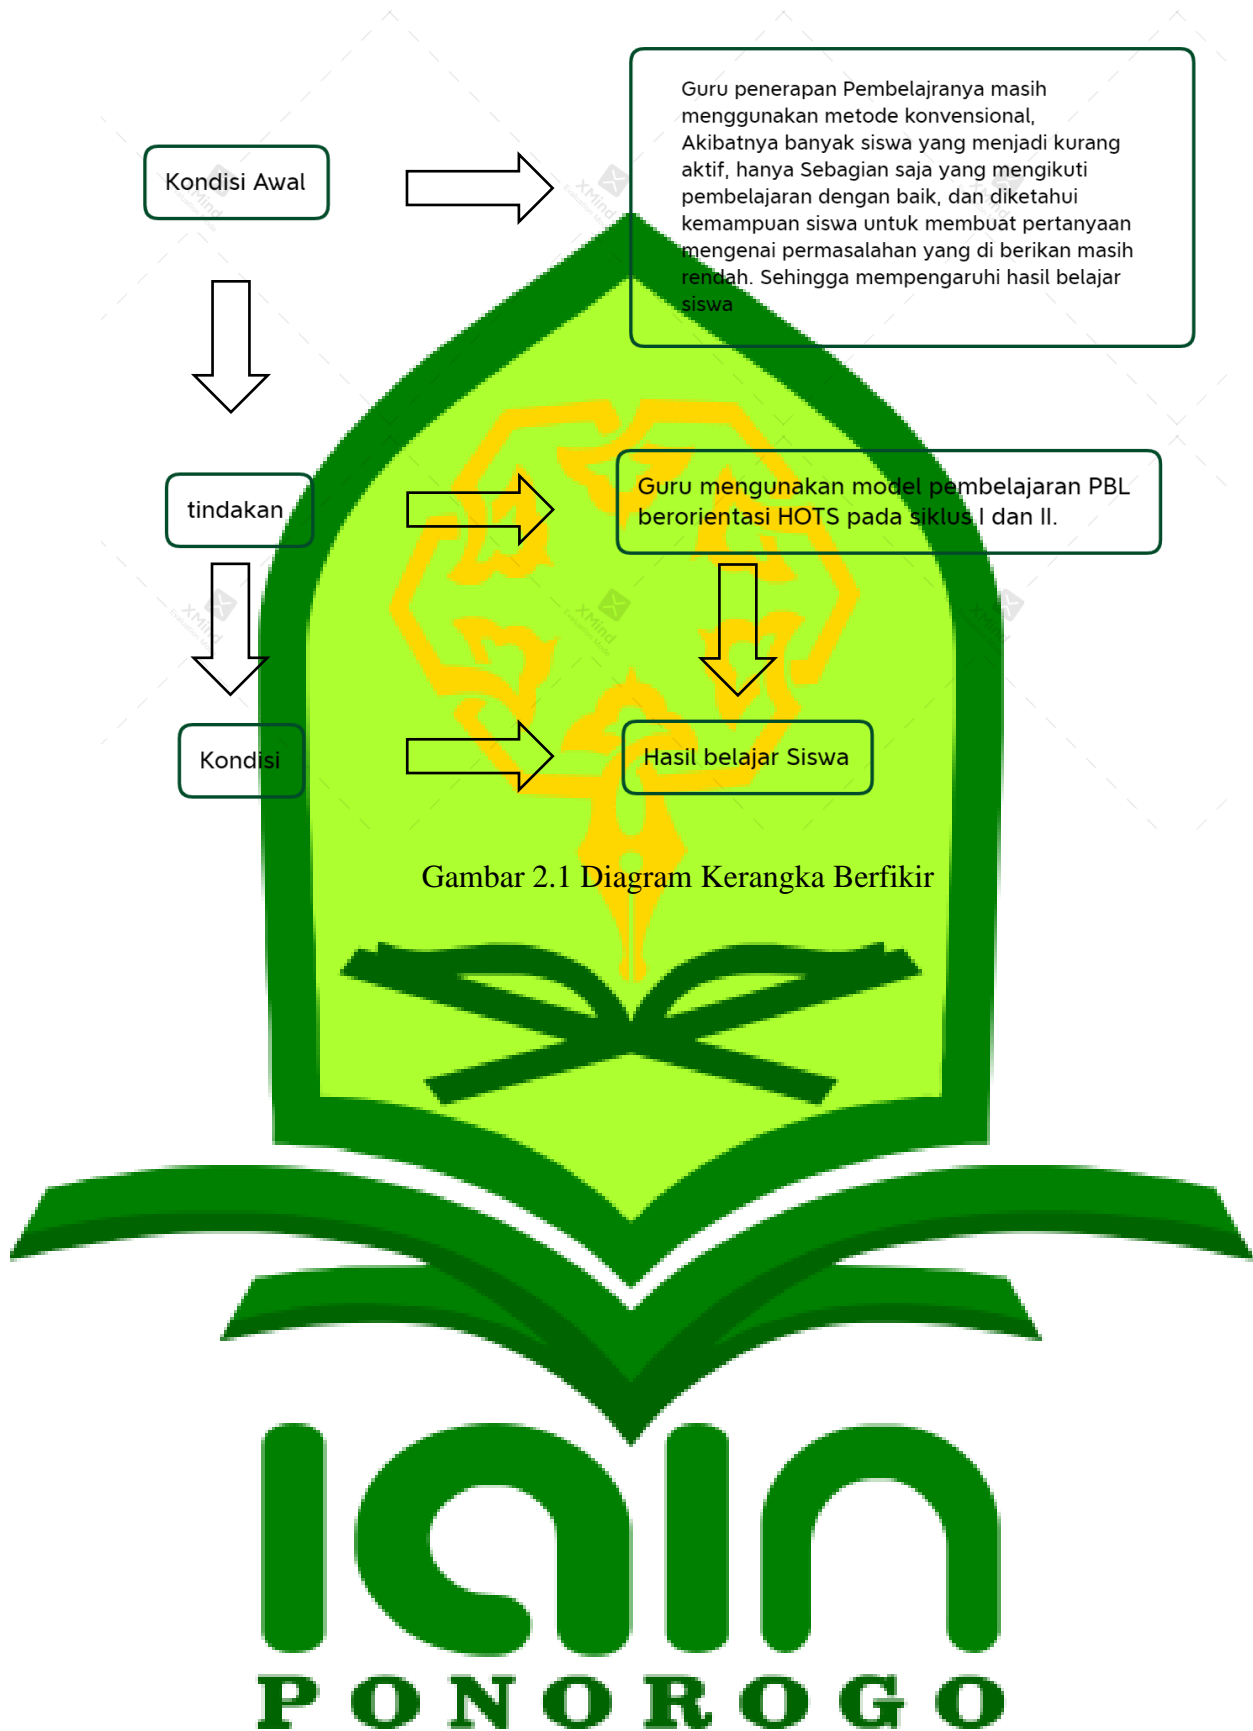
Kondisi Awal

Guru penerapan Pembelajranya masih menggunakan metode konvensional, Akibatnya banyak siswa yang menjadi kurang aktif, hanya Sebagian saja yang mengikuti pembelajaran dengan baik, dan diketahui kemampuan siswa untuk membuat pertanyaan mengenai permasalahan yang di berikan masih rendah. Sehingga mempengaruhi hasil belajar siswa

tindakan

Guru mengunakan model pembelajaran PBL berorientasi HOTS pada siklus I dan II.

Kondisi

Hasil belajar Siswa

Gambar 2.1 Diagram Kerangka Berfikir

IAIN
PONOROGO